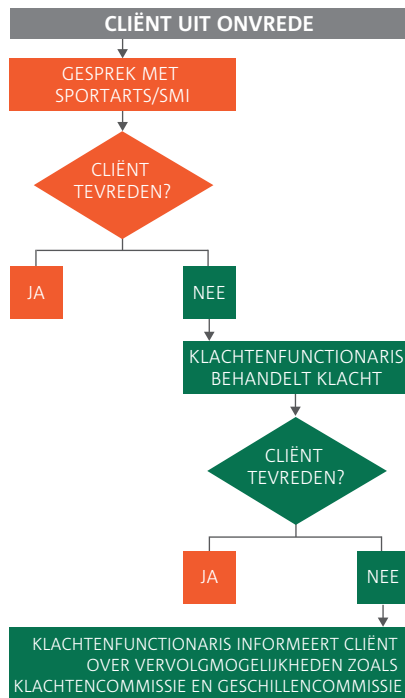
CLIËNT UIT ONVREDE

GESPREK MET SPORTARTS/SMI

CLIËNT TEVREDEN?

JA

NEE

KLACHTENFUNCTIONARIS BEHANDELT KLACHT

CLIËNT TEVREDEN?

JA

NEE

KLACHTENFUNCTIONARIS INFORMEERT CLIËNT OVER VERVOLGMOGELIJKHEDEN ZOALS KLACHTENCOMMISSIE EN GESCHILLENCOMMISSIE